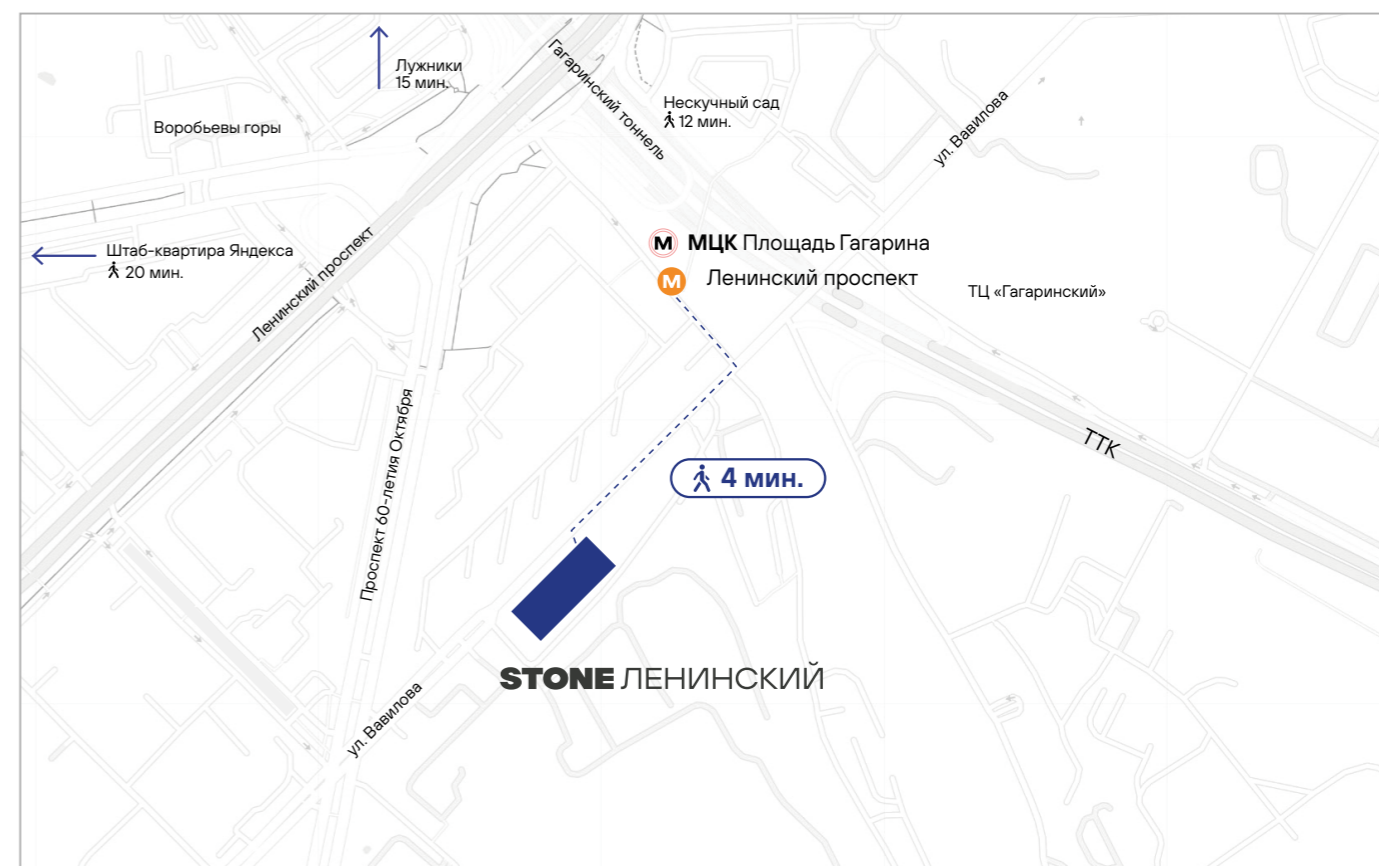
Лужники
15 мин.

Воробьевы горы

Гагаринский тоннель

Нескучный сад
12 мин.

ул. Вавилова

Штаб-квартира Яндекса
20 мин.

Ленинский проспект

М МЦК Площадь Гагарина
М Ленинский проспект

ТЦ «Гагаринский»

ТТК

Проспект 60-летия Октября

4 мин.

STONE ЛЕНИНСКИЙ

ул. Вавилова